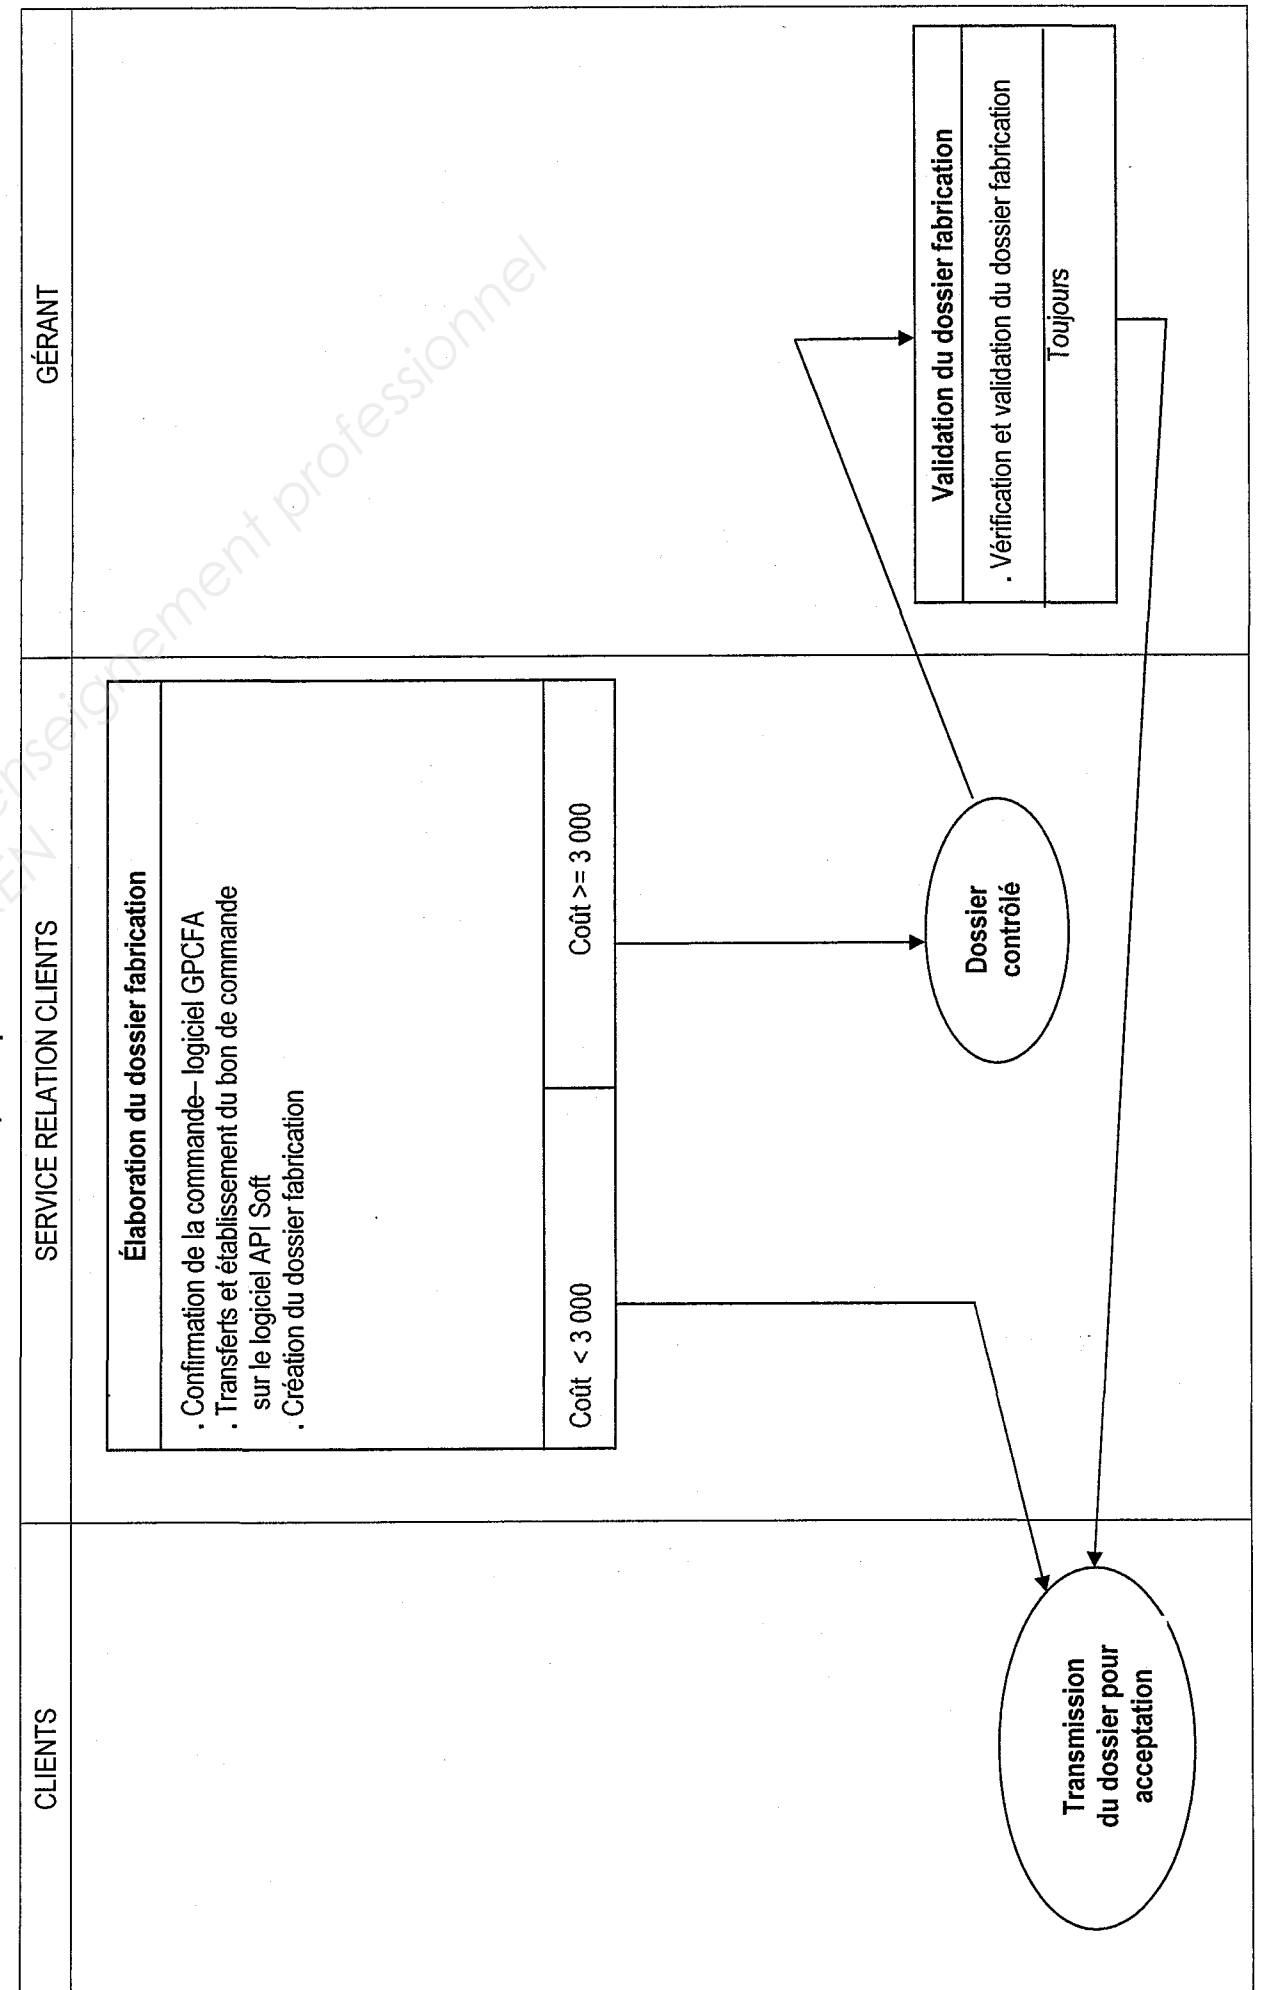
CLIENTS

SERVICE RELATION CLIENTS

GÉRANT

Élaboration du dossier fabrication

. Confirmation de la commande– logiciel GPCFA
. Transferts et établissement du bon de commande sur le logiciel API Soft
. Création du dossier fabrication

Coût < 3 000

Coût >= 3 000

Dossier contrôlé

Validation du dossier fabrication

. Vérification et validation du dossier fabrication

Toujours

Transmission du dossier pour acceptation

Réseau Canopé enseignement professionnel